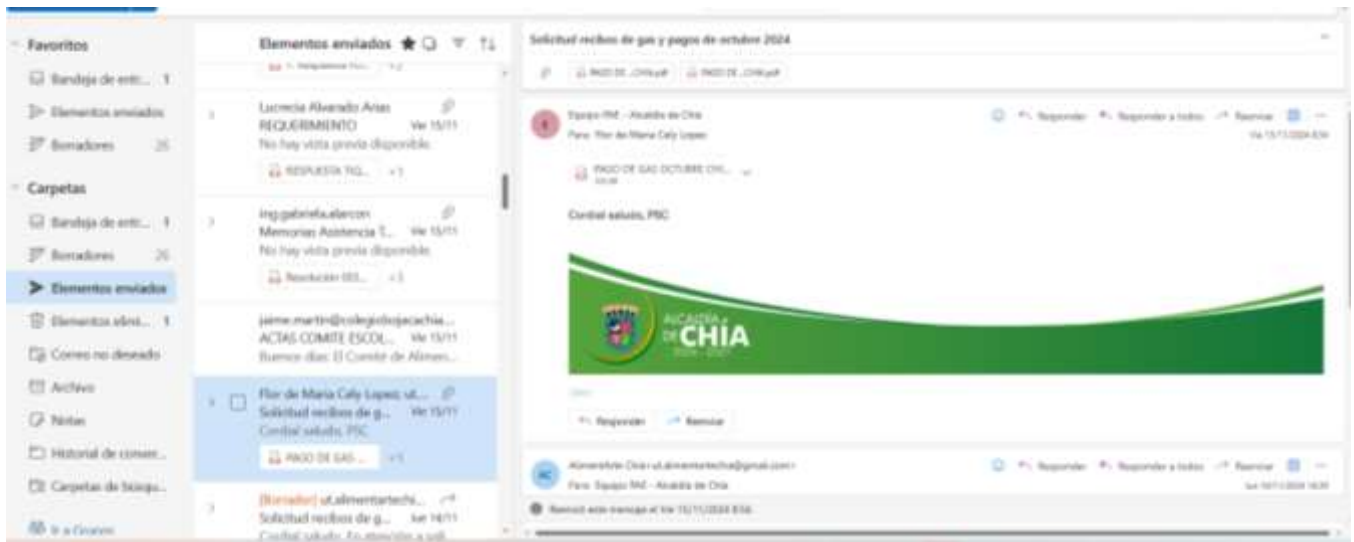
Favoritos

Bandeja de entr... 1

Elementos enviados

Borradores 26

Carpetas

Bandeja de entr... 1

Borradores 26

Elementos enviados

Elementos elimi... 1

Correo no deseado

Archivo

Notas

Historial de conver...

Carpetas de búsqu...

Ir a Grupos

Elementos enviados

Lucrecia Alvarado Arias
REQUERIMIENTO Vie 15/11
No hay vista previa disponible.
RESPUESTA TIQ... +1

ing.gabriela.alarcon
Memorias Asistencia T... Vie 15/11
No hay vista previa disponible.
Resolución 003... +3

jaime.martin@colegiodiojacachia...
ACTAS COMITE ESCOL...
Buenos días El Comité de Alimen...

Flor de Maria Caly Lopez; ut....
Solicitud recibos de g... Vie 15/11
Cordial saludo, PSC
PAGO DE GAS ... +1

[Borrador] ut.alimentarchi...
Solicitud recibos de g... Jue 14/11
Cordial saludo. En atención a soli...

Solicitud recibos de gas y pagos de octubre 2024

PAGO DE ...CHIA.pdf PAGO DE ...CHIA.pdf

Equipo PAE - Alcaldía de Chía
Para: Flor de Maria Caly Lopez
Responder Responder a todos Reenviar
Vie 15/11/2024 8:56

PAGO DE GAS OCTUBRE CHI...

Cordial saludo, PSC

ALCALDÍA DE CHÍA 2024 - 2027

Responder Reenviar

AlimentArte Chia <ut.alimentartechia@gmail.com>
Para: Equipo PAE - Alcaldía de Chía
Responder Responder a todos Reenviar
Jue 14/11/2024 16:20

Reenvió este mensaje el Vie 15/11/2024 8:56.